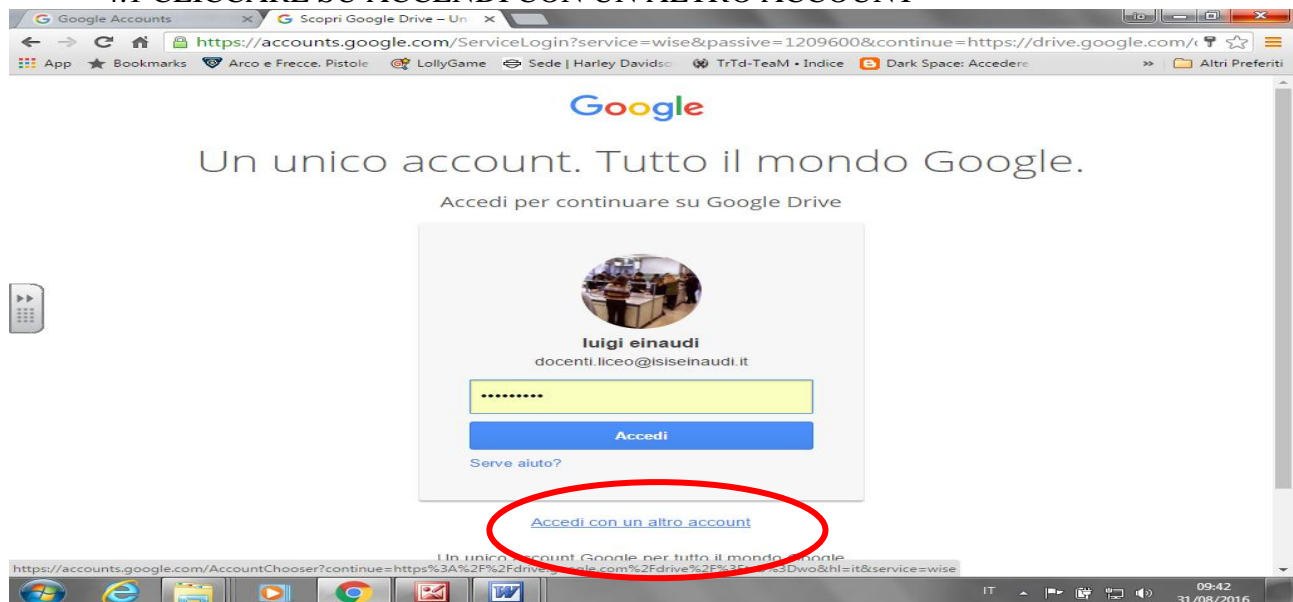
...CLICCARE SU ACCEDI CON UN ALTRO ACCOUNT

Google Accounts
Scopri Google Drive – Un

https://accounts.google.com/ServiceLogin?service=wise&passive=1209600&continue=https://drive.google.com/

App Bookmarks Arco e Frecce. Pistole LollyGame Sede | Harley Davidso TrTd-TeaM • Indice Dark Space: Accedere » Altri Preferiti

Google

Un unico account. Tutto il mondo Google.

Accedi per continuare su Google Drive

luigi einaudi
docenti.liceo@isiseinaudi.it

•••••••••

Accedi

Serve aiuto?

Accedi con un altro account

Un unico account Google per tutto il mondo Google

https://accounts.google.com/AccountChooser?continue=https%3A%2F%2Fdriv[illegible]gle.com%2Fdrive%2F%3F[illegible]%3Dwo&hl=it&service=wise

IT 09:42 31/08/2016